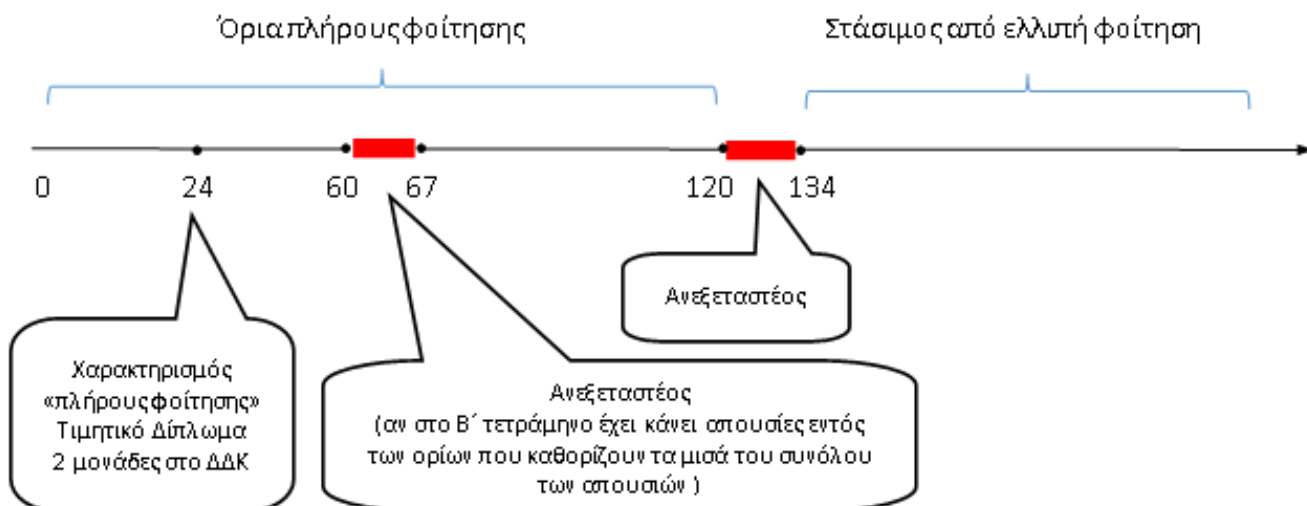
Όρια πλήρους φοίτησης

Στάσιμος από ελλιπή φοίτηση

0
24
60
67
120
134

Ανεξεταστέος

Χαρακτηρισμός «πλήρους φοίτησης» Τιμητικό Δίπλωμα 2 μονάδες στο ΔΔΚ

Ανεξεταστέος (αν στο Β΄ τετράμηνο έχει κάνει απουσίες εντός των ορίων που καθορίζουν τα μισά του συνόλου των απουσιών )